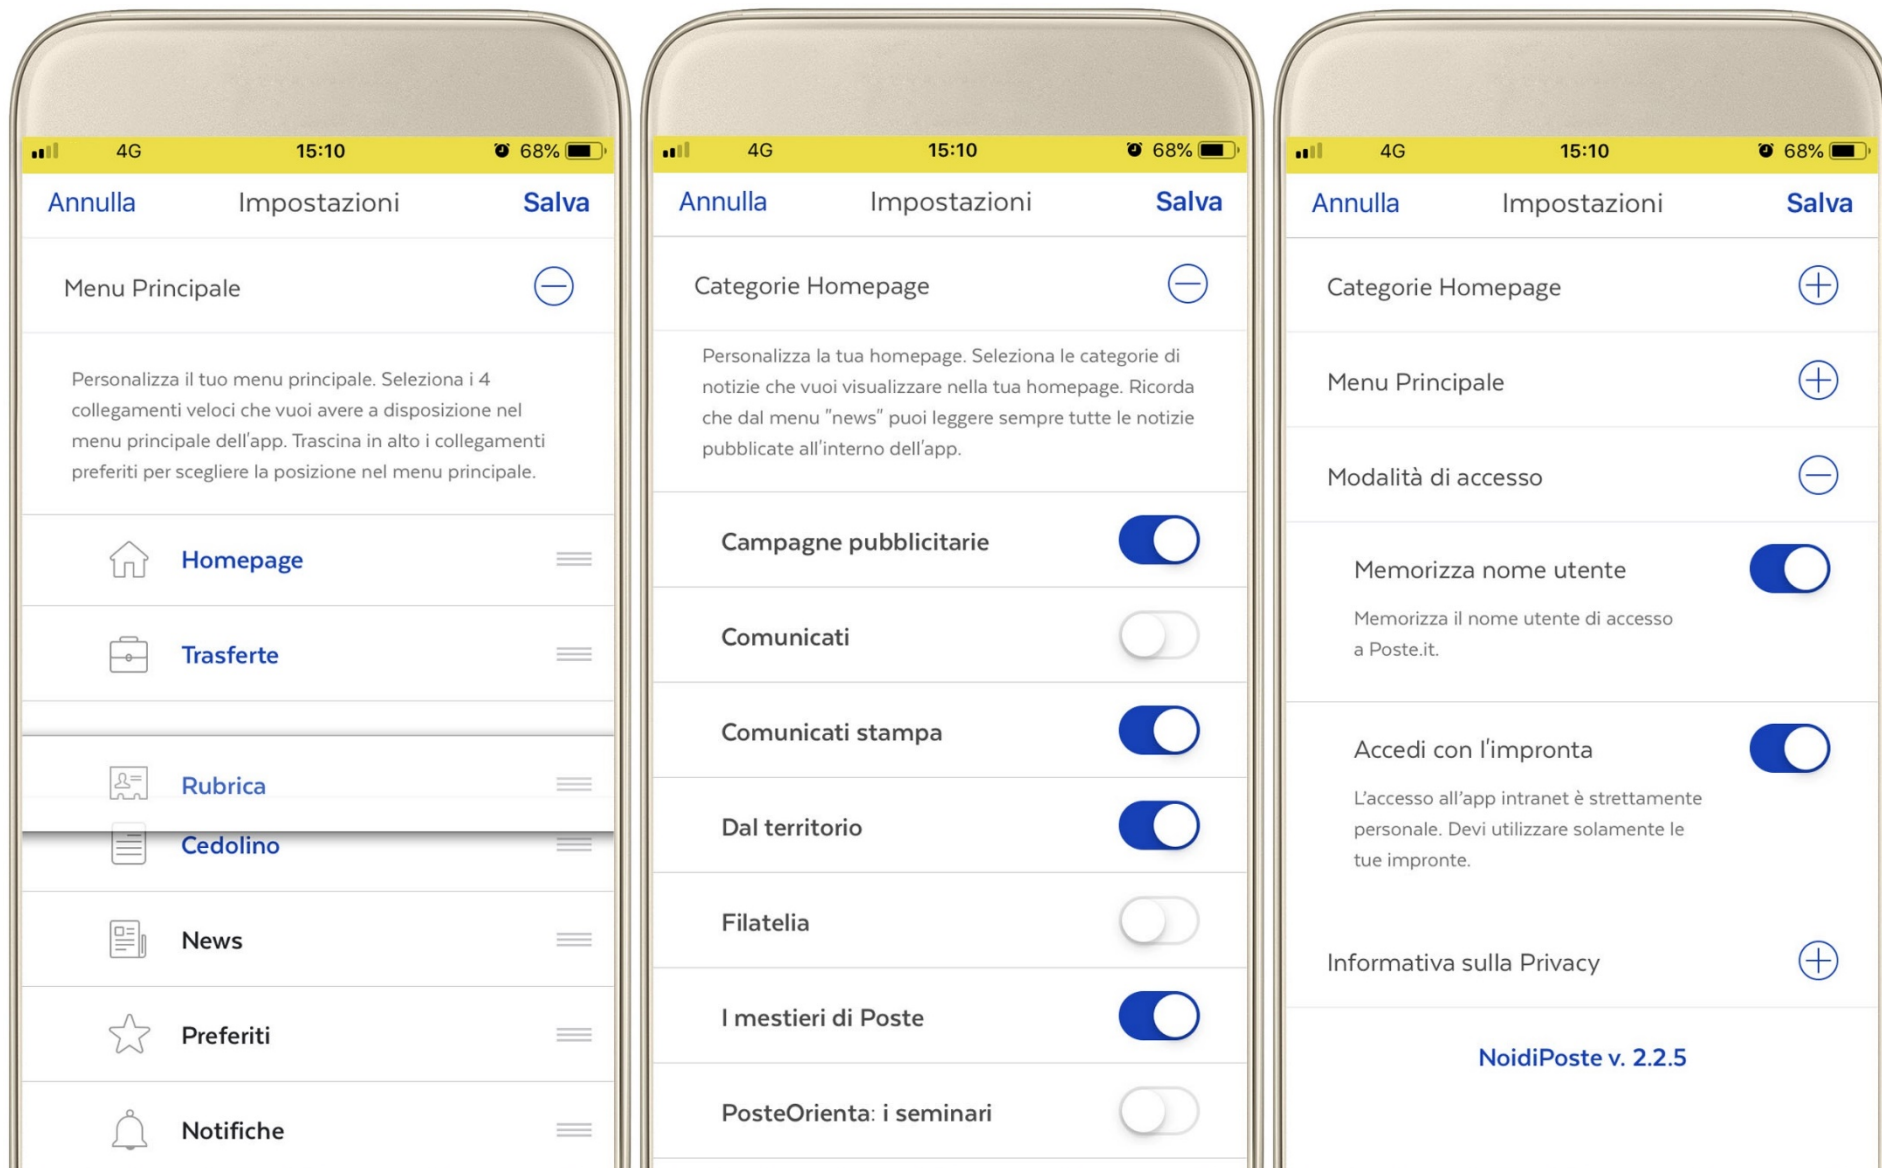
4G 15:10 68%

Annulla Impostazioni Salva

Menu Principale

Personalizza il tuo menu principale. Seleziona i 4 collegamenti veloci che vuoi avere a disposizione nel menu principale dell'app. Trascina in alto i collegamenti preferiti per scegliere la posizione nel menu principale.

Homepage

Trasferte

Rubrica

Cedolino

News

Preferiti

Notifiche

4G 15:10 68%

Annulla Impostazioni Salva

Categorie Homepage

Personalizza la tua homepage. Seleziona le categorie di notizie che vuoi visualizzare nella tua homepage. Ricorda che dal menu "news" puoi leggere sempre tutte le notizie pubblicate all'interno dell'app.

Campagne pubblicitarie

Comunicati

Comunicati stampa

Dal territorio

Filatelia

I mestieri di Poste

PosteOrienta: i seminari

4G 15:10 68%

Annulla Impostazioni Salva

Categorie Homepage

Menu Principale

Modalità di accesso

Memorizza nome utente

Memorizza il nome utente di accesso a Poste.it.

Accedi con l'impronta

L'accesso all'app intranet è strettamente personale. Devi utilizzare solamente le tue impronte.

Informativa sulla Privacy

NoidiPoste v. 2.2.5